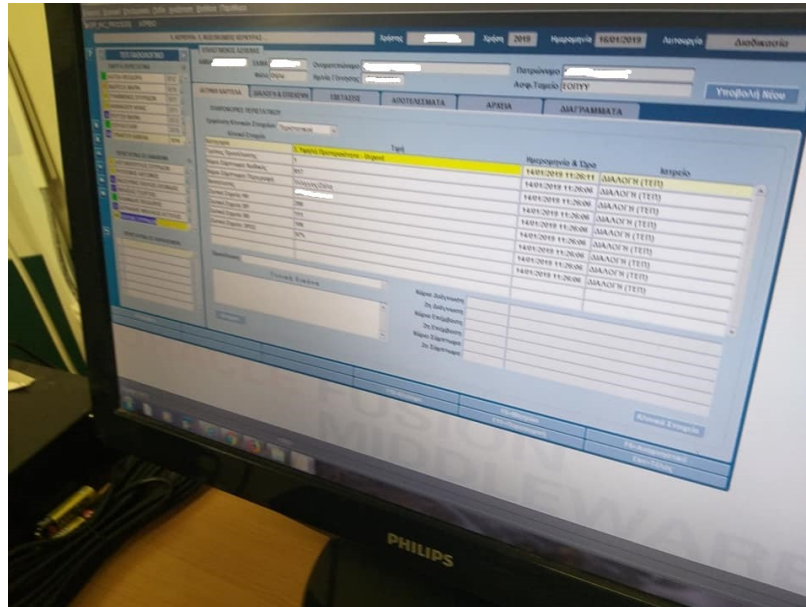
Χρήστης
Χρήση 2019
Ημερομηνία 16/01/2019
Λειτουργία Διαδικασία

Ονοματεπώνυμο
Πατρώνυμο
Ασφ. Ταμείο ΕΟΠΥΥ
Υποβολή Νέου

ΙΣΤΟΡΙΚΟ ΚΑΡΤΕΛΑ
ΕΞΕΤΑΣΕΙΣ
ΑΠΟΤΕΛΕΣΜΑΤΑ
ΑΡΧΕΙΑ
ΔΙΑΓΡΑΜΜΑΤΑ

Τιμή
1. Πρώτο Προτεραιότητα - Ύψιστη

| Ημερομηνία & Ώρα | Ιατρείο |
|---|---|
| 14/01/2019 11:26:11 | ΔΙΑΛΟΓΗ (ΤΕΠ) |
| 14/01/2019 11:26:06 | ΔΙΑΛΟΓΗ (ΤΕΠ) |
| 14/01/2019 11:26:06 | ΔΙΑΛΟΓΗ (ΤΕΠ) |
| 14/01/2019 11:26:06 | ΔΙΑΛΟΓΗ (ΤΕΠ) |
| 14/01/2019 11:26:06 | ΔΙΑΛΟΓΗ (ΤΕΠ) |
| 14/01/2019 11:26:06 | ΔΙΑΛΟΓΗ (ΤΕΠ) |
| 14/01/2019 11:26:06 | ΔΙΑΛΟΓΗ (ΤΕΠ) |
| 14/01/2019 11:26:06 | ΔΙΑΛΟΓΗ (ΤΕΠ) |
| 14/01/2019 11:26:06 | ΔΙΑΛΟΓΗ (ΤΕΠ) |

FUSION MIDDLEWARE

PHILIPS